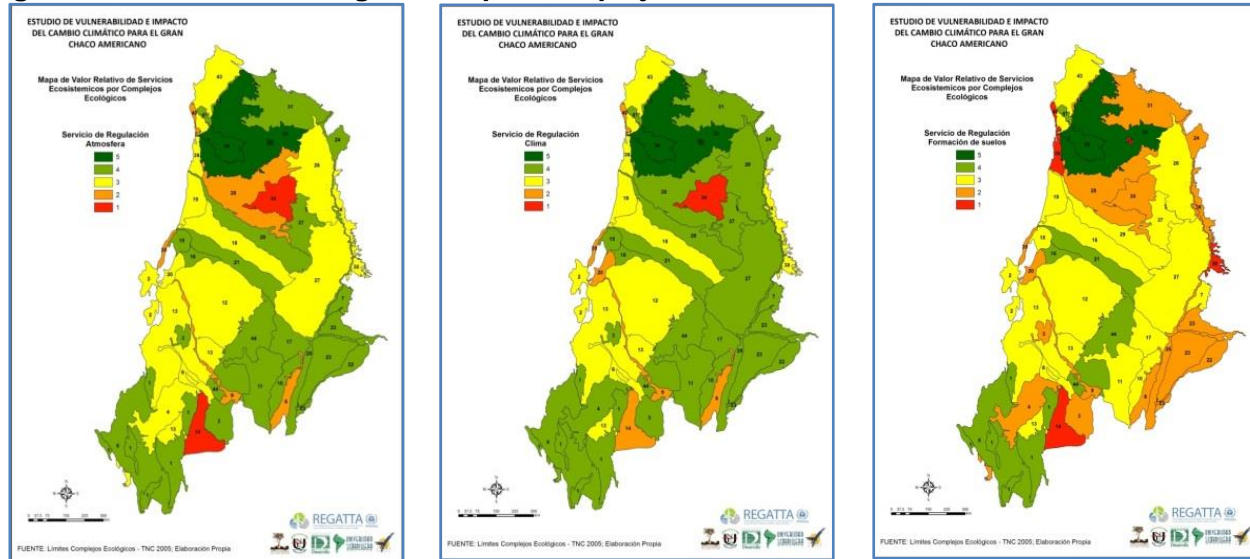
ESTUDIO DE VULNERABILIDAD E IMPACTO DEL CAMBIO CLIMÁTICO PARA EL GRAN CHACO AMERICANO

Mapa de Valor Relativo de Servicios Ecosistemicos por Complejos Ecológicos

Servicio de Regulación Atmosfera

5
4
3
2
1

REGATTA

FUENTE: Limites Complejos Ecológicos - TNC 2005; Elaboración Propia

ESTUDIO DE VULNERABILIDAD E IMPACTO DEL CAMBIO CLIMÁTICO PARA EL GRAN CHACO AMERICANO

Mapa de Valor Relativo de Servicios Ecosistemicos por Complejos Ecológicos

Servicio de Regulación Clima

5
4
3
2
1

REGATTA

FUENTE: Limites Complejos Ecológicos - TNC 2005; Elaboración Propia

ESTUDIO DE VULNERABILIDAD E IMPACTO DEL CAMBIO CLIMÁTICO PARA EL GRAN CHACO AMERICANO

Mapa de Valor Relativo de Servicios Ecosistemicos por Complejos Ecológicos

Servicio de Regulación Formación de suelos

5
4
3
2
1

REGATTA

FUENTE: Limites Complejos Ecológicos - TNC 2005; Elaboración Propia